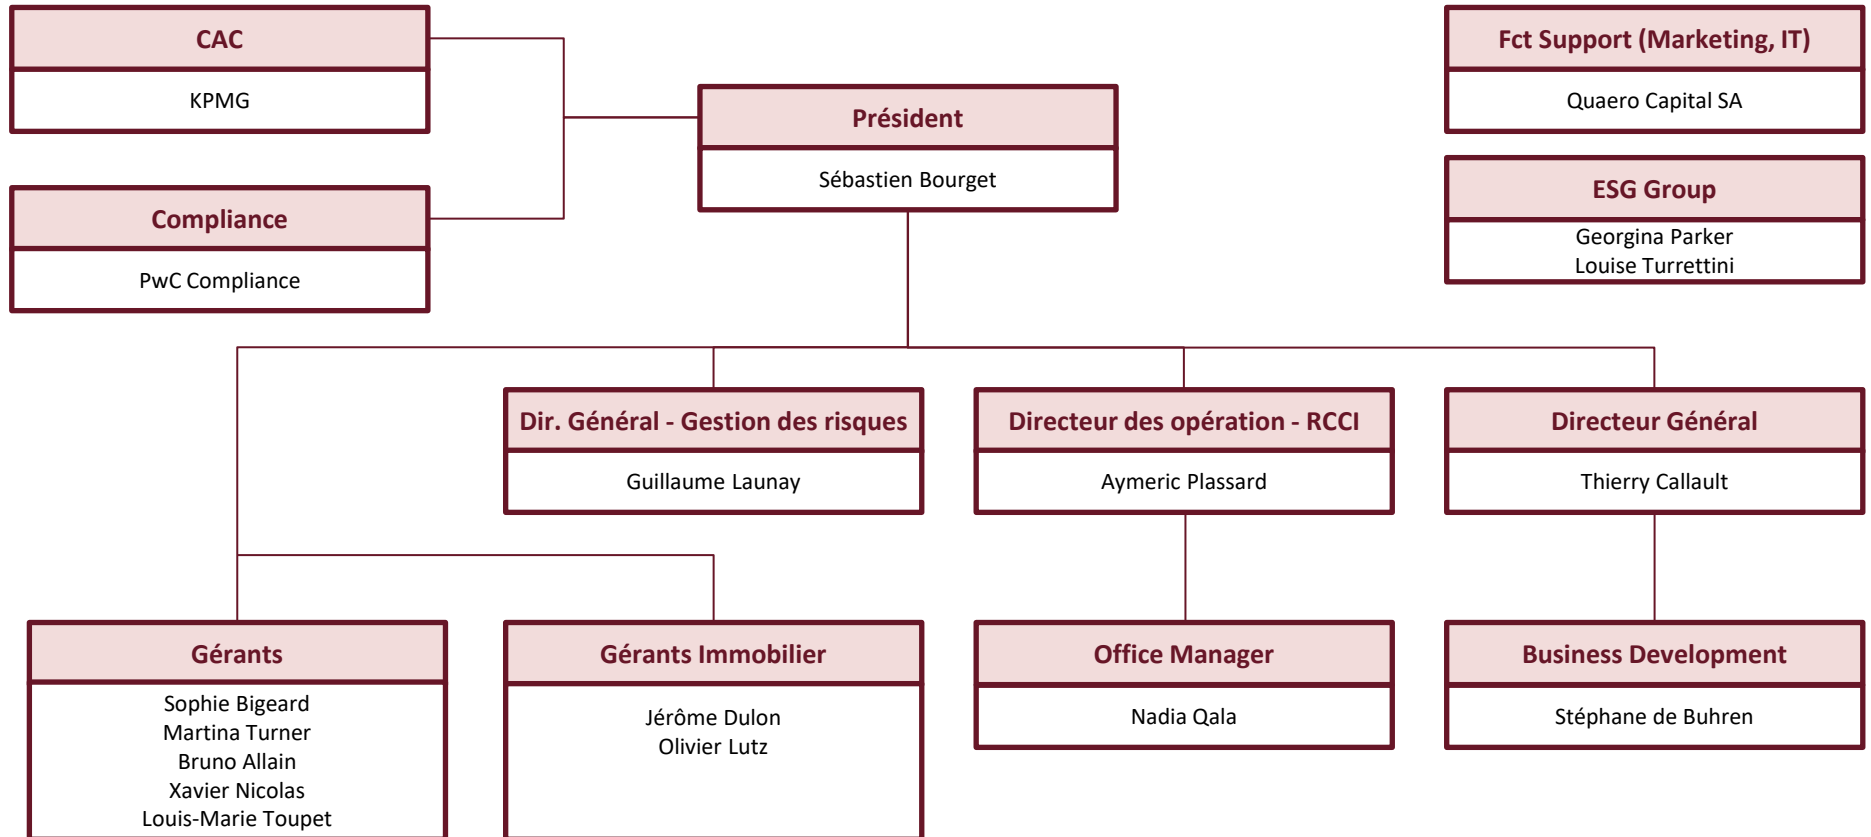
CAC

KPMG

Compliance

PwC Compliance

Président

Sébastien Bourget

Fct Support (Marketing, IT)

Quaero Capital SA

ESG Group

Georgina Parker
Louise Turrettini

Dir. Général - Gestion des risques

Guillaume Launay

Directeur des opération - RCCI

Aymeric Plassard

Directeur Général

Thierry Callault

Gérants

Sophie Bigeard
Martina Turner
Bruno Allain
Xavier Nicolas
Louis-Marie Toupet

Gérants Immobilier

Jérôme Dulon
Olivier Lutz

Office Manager

Nadia Qala

Business Development

Stéphane de Buhren